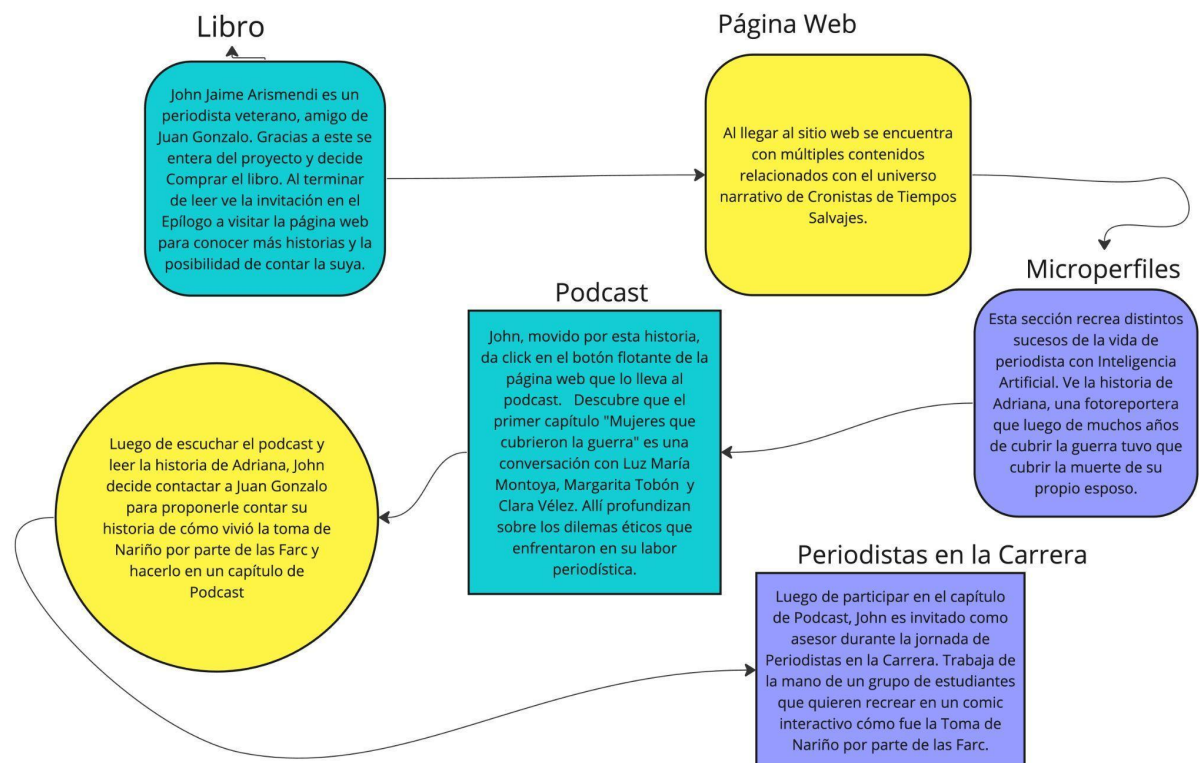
Libro

John Jaime Arismendi es un periodista veterano, amigo de Juan Gonzalo. Gracias a este se entera del proyecto y decide Comprar el libro. Al terminar de leer ve la invitación en el Epílogo a visitar la página web para conocer más historias y la posibilidad de contar la suya.

Página Web

Al llegar al sitio web se encuentra con múltiples contenidos relacionados con el universo narrativo de Cronistas de Tiempos Salvajes.

Microperfiles

Esta sección recrea distintos sucesos de la vida de periodista con Inteligencia Artificial. Ve la historia de Adriana, una fotoreportera que luego de muchos años de cubrir la guerra tuvo que cubrir la muerte de su propio esposo.

Podcast

John, movido por esta historia, da click en el botón flotante de la página web que lo lleva al podcast. Descubre que el primer capítulo "Mujeres que cubrieron la guerra" es una conversación con Luz María Montoya, Margarita Tobón y Clara Vélez. Allí profundizan sobre los dilemas éticos que enfrentaron en su labor periodística.

Luego de escuchar el podcast y leer la historia de Adriana, John decide contactar a Juan Gonzalo para proponerle contar su historia de cómo vivió la toma de Nariño por parte de las Farc y hacerlo en un capítulo de Podcast

Periodistas en la Carrera

Luego de participar en el capítulo de Podcast, John es invitado como asesor durante la jornada de Periodistas en la Carrera. Trabaja de la mano de un grupo de estudiantes que quieren recrear en un comic interactivo cómo fue la Toma de Nariño por parte de las Farc.